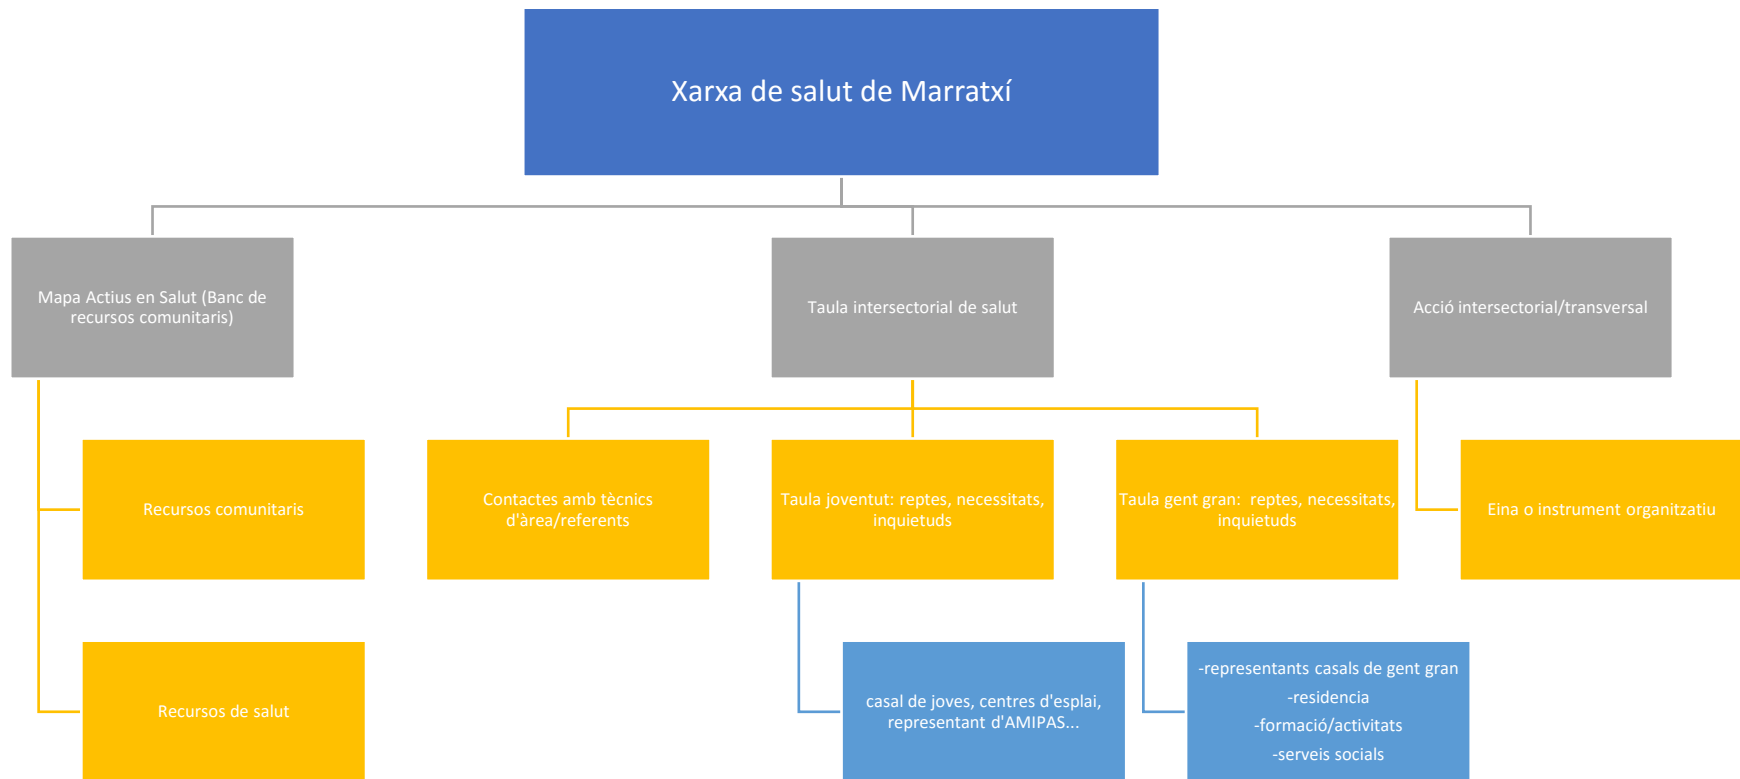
Xarxa de salut de Marratxí

Mapa Actius en Salut (Banc de recursos comunitaris)

Taula intersectorial de salut

Acció intersectorial/transversal

Recursos comunitaris

Recursos de salut

Contactes amb tècnics d'àrea/referents

Taula joventut: reptes, necessitats, inquietuds

Taula gent gran: reptes, necessitats, inquietuds

Eina o instrument organitzatiu

casal de joves, centres d'esplai, representant d'AMIPAS...

-representants casals de gent gran
-residencia
-formació/activitats
-serveis socials